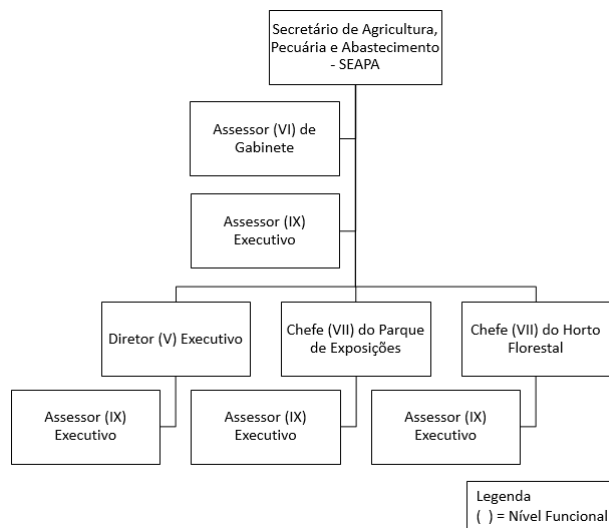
Secretário de Agricultura, Pecuária e Abastecimento - SEAPA

Assessor (VI) de Gabinete

Assessor (IX) Executivo

Diretor (V) Executivo

Chefe (VII) do Parque de Exposições

Chefe (VII) do Horto Florestal

Assessor (IX) Executivo

Assessor (IX) Executivo

Assessor (IX) Executivo

Legenda
( ) = Nível Funcional